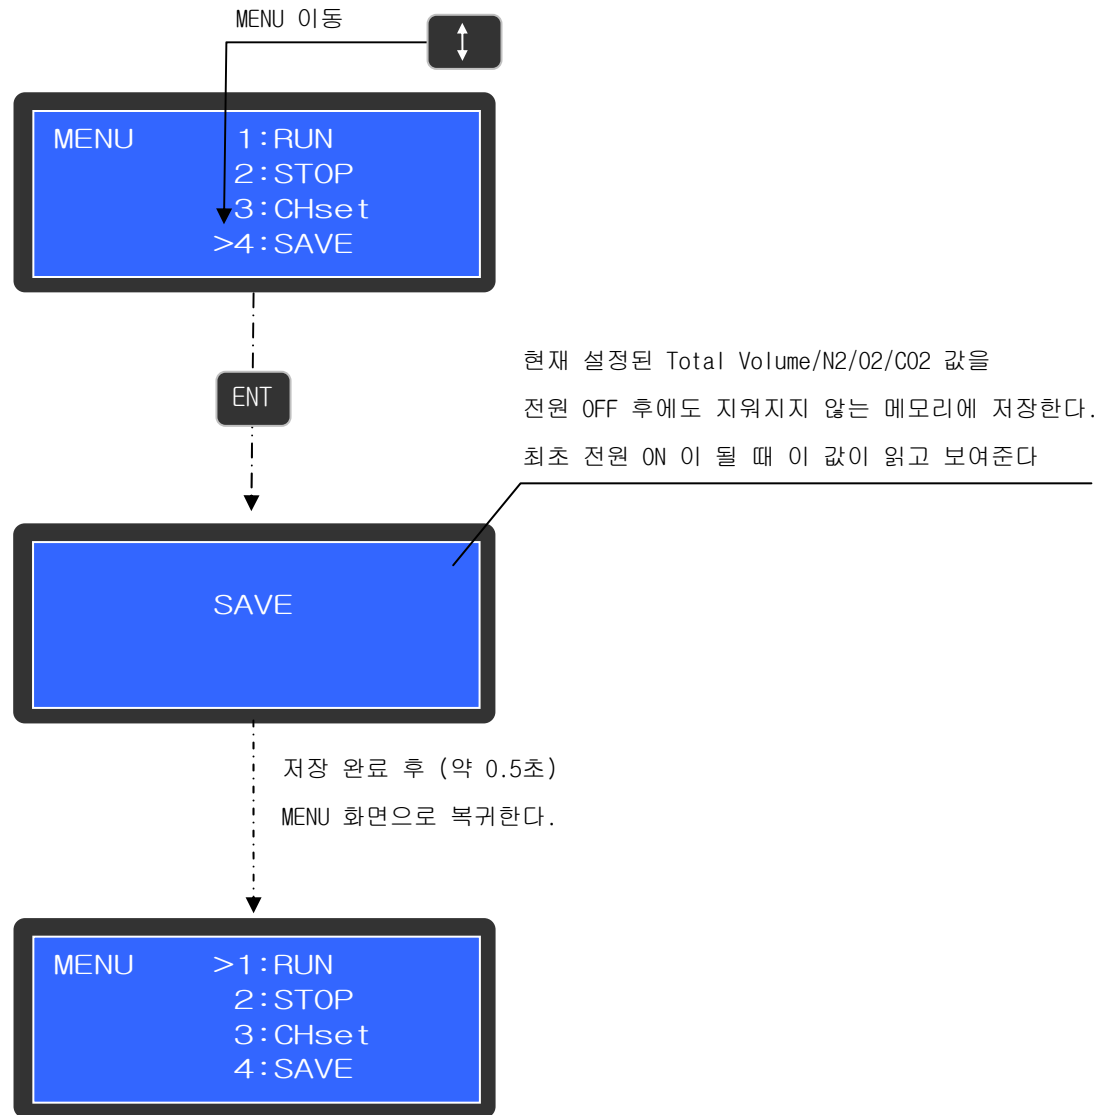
MENU 이동

MENU 1:RUN
2:STOP
3:CHset
>4:SAVE

ENT

현재 설정된 Total Volume/N2/02/CO2 값을
전원 OFF 후에도 지워지지 않는 메모리에 저장한다.
최초 전원 ON 이 될 때 이 값이 읽고 보여준다

SAVE

저장 완료 후 (약 0.5초)
MENU 화면으로 복귀한다.

MENU >1:RUN
2:STOP
3:CHset
4:SAVE